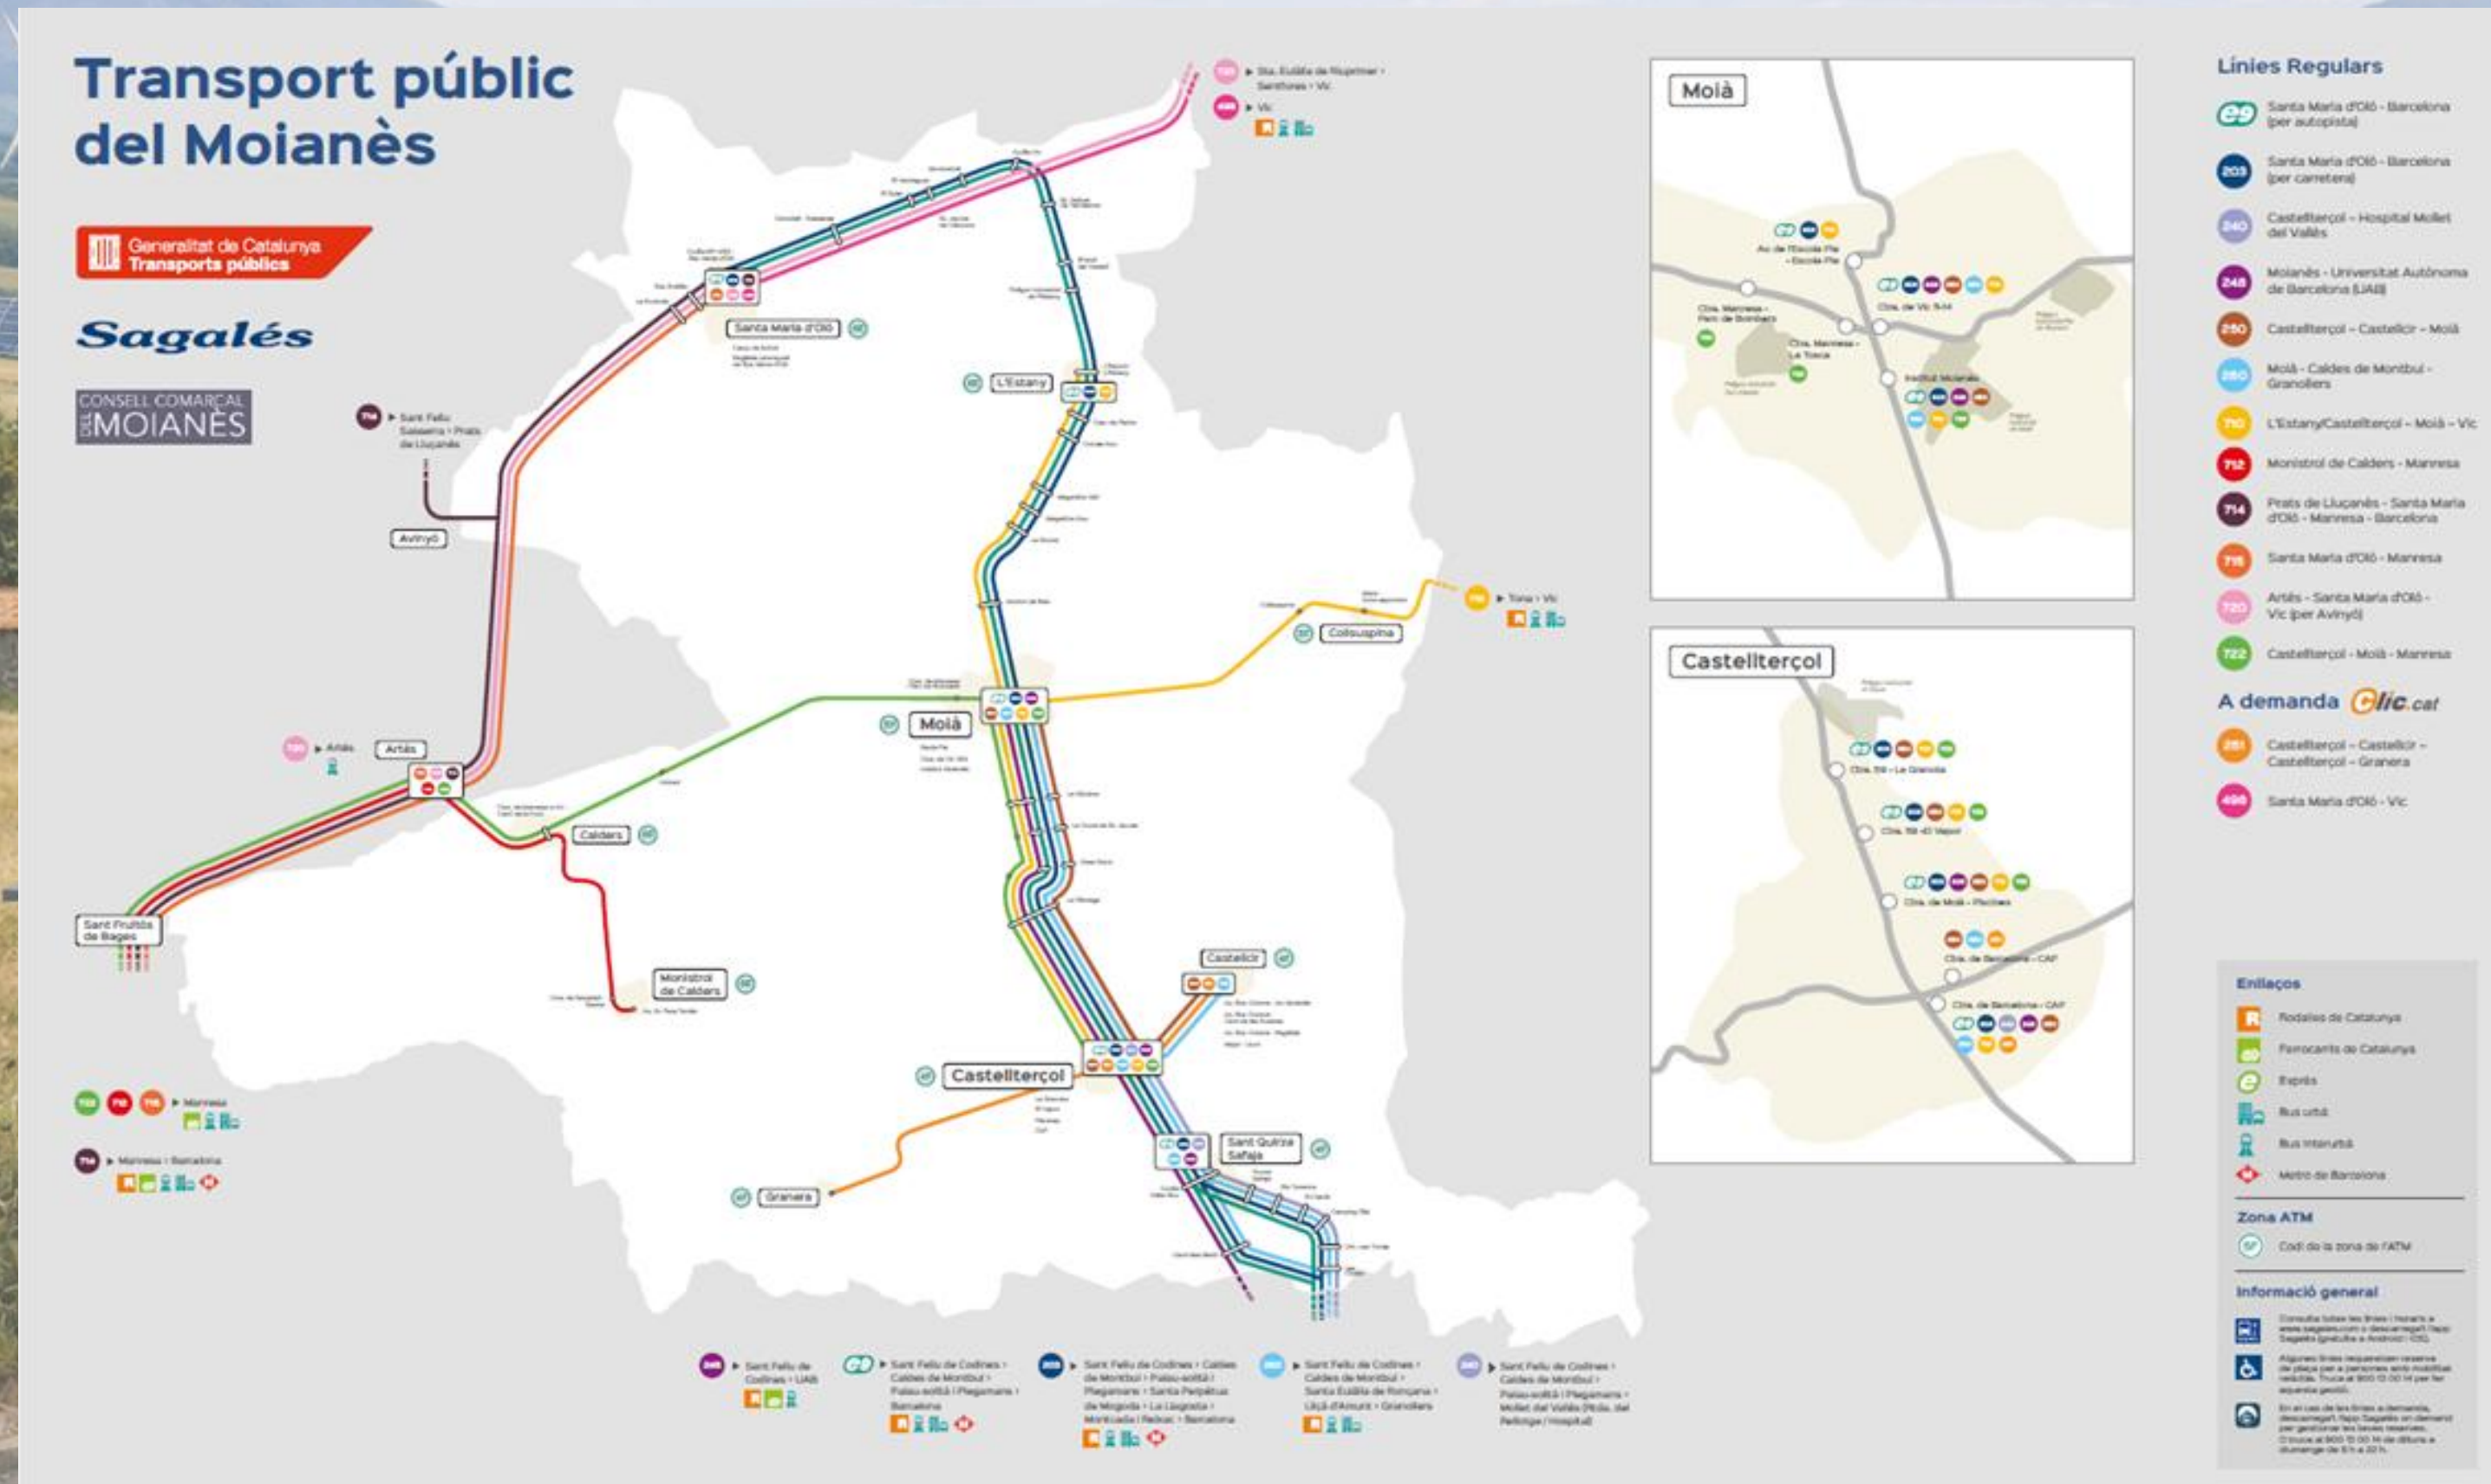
Transport públic del Moianès

Generalitat de Catalunya
Transports públics

Sagalés

CONSELL COMARCAL DEL MOIANÈS

▸ Sta. Eulàlia de Riuprimer › Santhorra › Vic
▸ Vic

▸ Sant Feliu Sasserra › Prats de Lluçanès

Avinyó

Santa Maria d'Oló

L'Estany

Collsuspina

▸ Tona › Vic

Moià

▸ Artés

Artés

Calders

Sant Fruitós de Bages

Monistrol de Calders

Castellcir

Castellterçol

Sant Quirze Safaja

Granera

▸ Manresa

▸ Manresa › Barcelona

▸ Sant Feliu de Codines › UAB

▸ Sant Feliu de Codines › Caldes de Montbui › Palau-solità i Plegamans › Barcelona

▸ Sant Feliu de Codines › Caldes de Montbui › Palau-solità i Plegamans › Santa Perpètua de Mogoda › La Llagosta › Montcada i Reixac › Barcelona

▸ Sant Feliu de Codines › Caldes de Montbui › Santa Eulàlia de Ronçana › Lliçà d'Amunt › Granollers

▸ Sant Feliu de Codines › Caldes de Montbui › Palau-solità i Plegamans › Mollet del Vallès (Pl. del Pellerige / Hospital)

Moià

Av. de l'Escola Pia - Escola Pia

Ctra. Manresa - Parc de Bombers

Ctra. Manresa - La Tosca

Ctra. de Vic 9-14

Institut Moianès

Castellterçol

Ctra. 59 - La Granola

Ctra. 59 - El Vapor

Ctra. de Moià - Pavelló

Ctra. de Barcelona - CAP

Ctra. de Barcelona - CAP

Línies Regulars

Santa Maria d'Oló - Barcelona (per autopista)

203 Santa Maria d'Oló - Barcelona (per carretera)

240 Castellterçol - Hospital Mollet del Vallès

248 Moianès - Universitat Autònoma de Barcelona (UAB)

250 Castellterçol - Castellcir - Moià

260 Moià - Caldes de Montbui - Granollers

710 L'Estany/Castellterçol - Moià - Vic

712 Monistrol de Calders - Manresa

714 Prats de Lluçanès - Santa Maria d'Oló - Manresa - Barcelona

716 Santa Maria d'Oló - Manresa

720 Artés - Santa Maria d'Oló - Vic (per Avinyó)

722 Castellterçol - Moià - Manresa

A demanda Clic.cat

251 Castellterçol - Castellcir - Castellterçol - Granera

496 Santa Maria d'Oló - Vic

Enllaços

Rodalies de Catalunya

Ferrocarrils de Catalunya

Exprés

Bus urbà

Bus interurbà

Metro de Barcelona

Zona ATM

Codi de la zona de l'ATM

Informació general

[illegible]